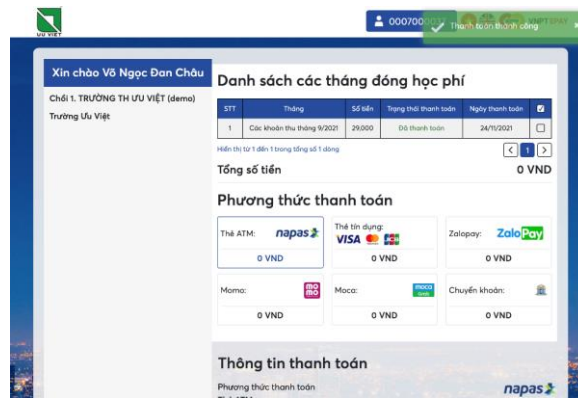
ƯU VIỆT

0007000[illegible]

Thanh toán thành công

Xin chào Võ Ngọc Đan Châu

Chối 1. TRƯỜNG TH ƯU VIỆT (demo)

Trường Ưu Việt

Danh sách các tháng đóng học phí

| STT | Tháng | Số tiền | Trạng thái thanh toán | Ngày thanh toán | ☑ |
|---|---|---|---|---|---|
| 1 | Các khoản thu tháng 9/2021 | 29,000 | Đã thanh toán | 24/11/2021 | ☐ |

Hiển thị từ 1 đến 1 trong tổng số 1 dòng

< 1 >

Tổng số tiền

0 VND

Phương thức thanh toán

Thẻ ATM: napas

0 VND

Thẻ tín dụng: VISA

0 VND

Zalopay: ZaloPay

0 VND

Momo: mo mo

0 VND

Moca: moca

0 VND

Chuyển khoản:

0 VND

Thông tin thanh toán

Phương thức thanh toán

napas